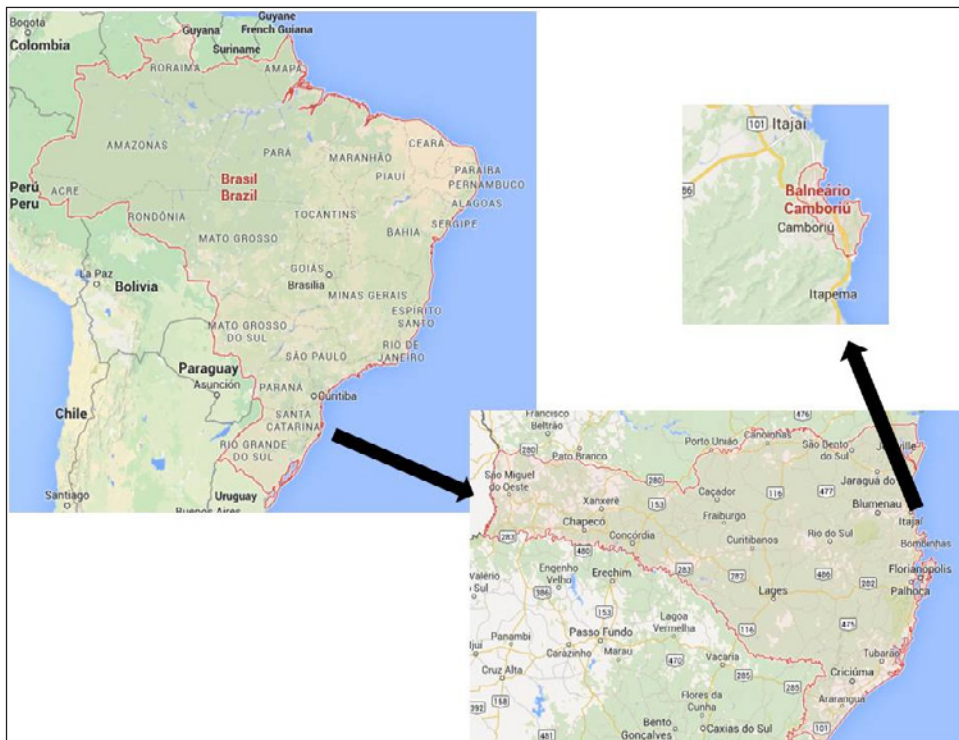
Bogotá
Colombia
Guyane
Guyana French Guiana
Suriname
RORAIMA
AMAPÁ
AMAZONAS
PARÁ
MARANHÃO
CEARÁ
PIAUÍ
PARAÍBA
PERNAMBUCO
ALAGOAS
SERGIPE
Peru
Perú
ACRE
Brasil
Brazil
RONDÔNIA
TOCANTINS
BAHIA
MATO GROSSO
GOIÁS
Brasília
MINAS GERAIS
La Paz
Bolivia
ESPÍRITO SANTO
MATO GROSSO DO SUL
SÃO PAULO
RIO DE JANEIRO
Paraguay
Asunción
PARANÁ
Curitiba
Chile
SANTA CATARINA
RIO GRANDE DO SUL
Santiago
Uruguay
Buenos Aires

101 Itajaí
Balneário Camboriú
Camboriú
Itapema

Francisco Beltrão
Pato Branco
Porto União
Canoinhas
São Bento do Sul
Joinville
São Miguel do Oeste
Jaraguá do Sul
Xanxerê
Caçador
Blumenau
Chapecó
Concórdia
Fraiburgo
Itajaí
Curitibanos
Rio do Sul
Bombinhas
Florianópolis
Palhoça
Valério
Engenho Velho
Erechim
Lages
Tubarão
Panambi
Passo Fundo
Lagoa Vermelha
Ijuí
Carazinho
Marau
Vacaria
Criciúma
Cruz Alta
Flores da Cunha
Araranguá
Bento Gonçalves
Caxias do Sul
476
280
153
116
477
283
480
282
486
470
386
475
285
158
101
481
292